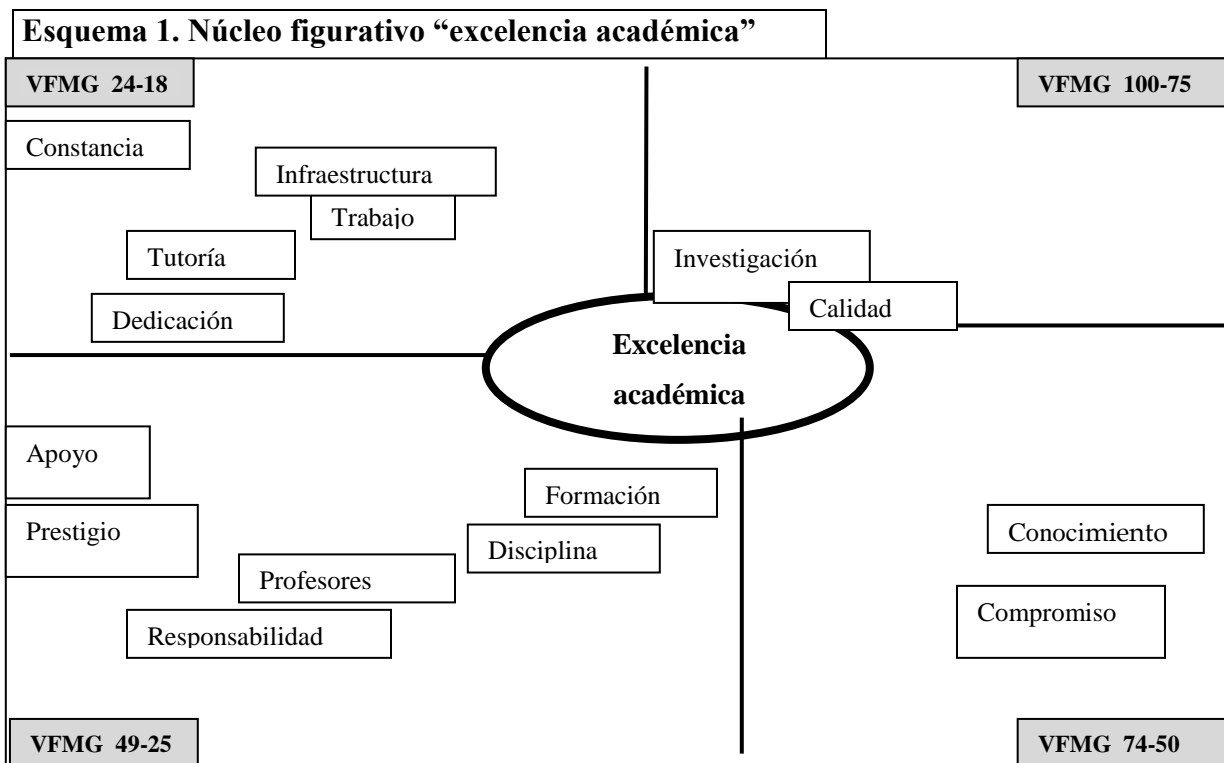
Esquema 1. Núcleo figurativo "excelencia académica"

VFMG 24-18

VFMG 100-75

Constancia

Infraestructura

Trabajo

Tutoría

Dedicación

Investigación

Calidad

Excelencia académica

Apoyo

Prestigio

Formación

Disciplina

Profesores

Responsabilidad

Conocimiento

Compromiso

VFMG 49-25

VFMG 74-50